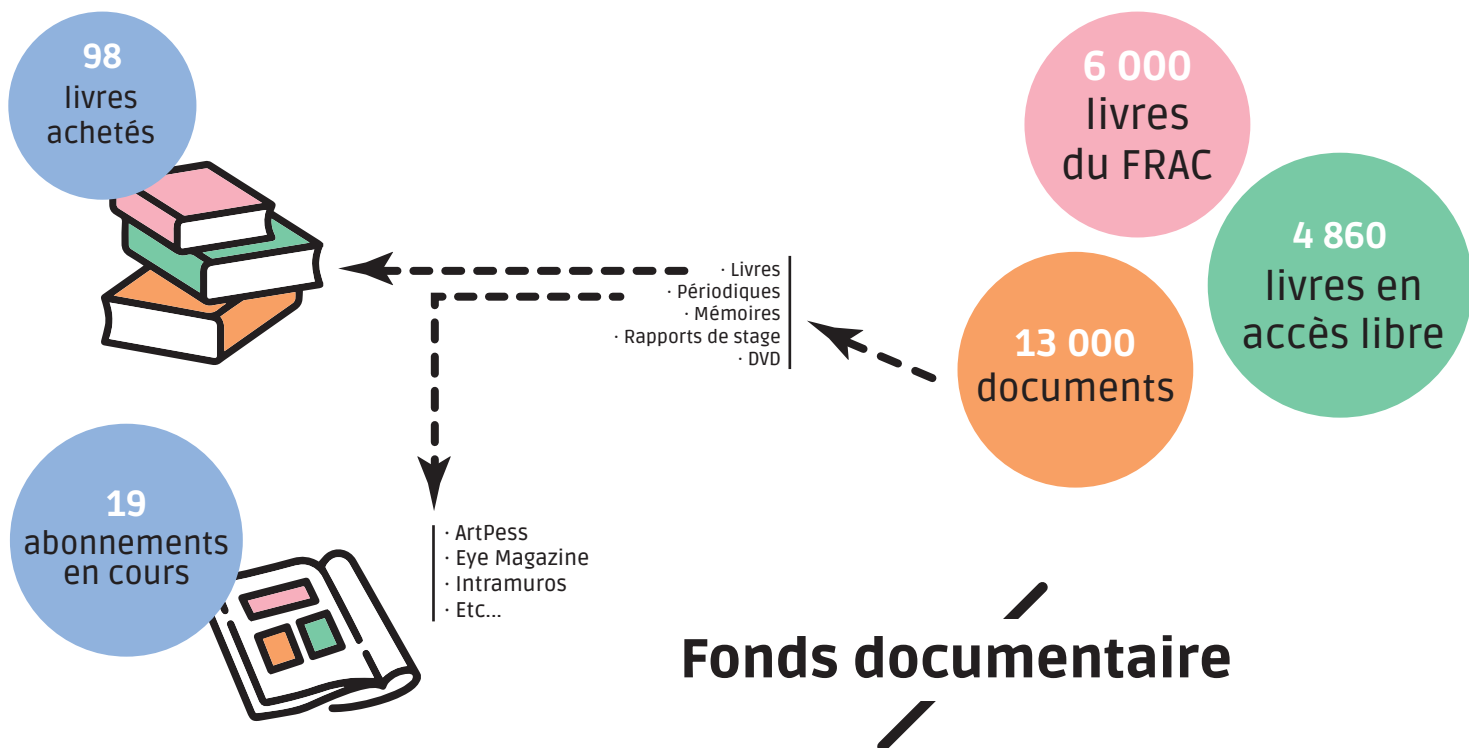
98
livres
achetés

6 000
livres
du FRAC

4 860
livres en
accès libre

13 000
documents

· Livres
· Périodiques
· Mémoires
· Rapports de stage
· DVD

19
abonnements
en cours

· ArtPess
· Eye Magazine
· Intramuros
· Etc...

Fonds documentaire